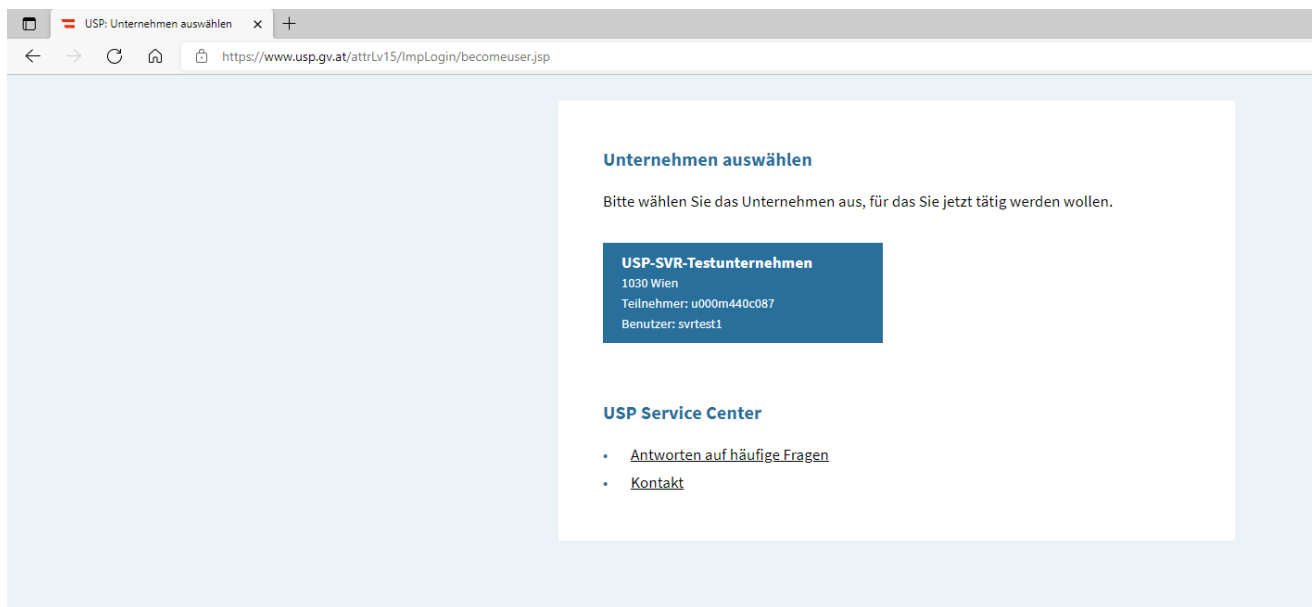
USP: Unternehmen auswählen ×

https://www.usp.gv.at/attrLv15/ImpLogin/becomeuser.jsp

Unternehmen auswählen

Bitte wählen Sie das Unternehmen aus, für das Sie jetzt tätig werden wollen.

USP-SVR-Testunternehmen
1030 Wien
Teilnehmer: u000m440c087
Benutzer: svrtest1

USP Service Center

- Antworten auf häufige Fragen
- Kontakt